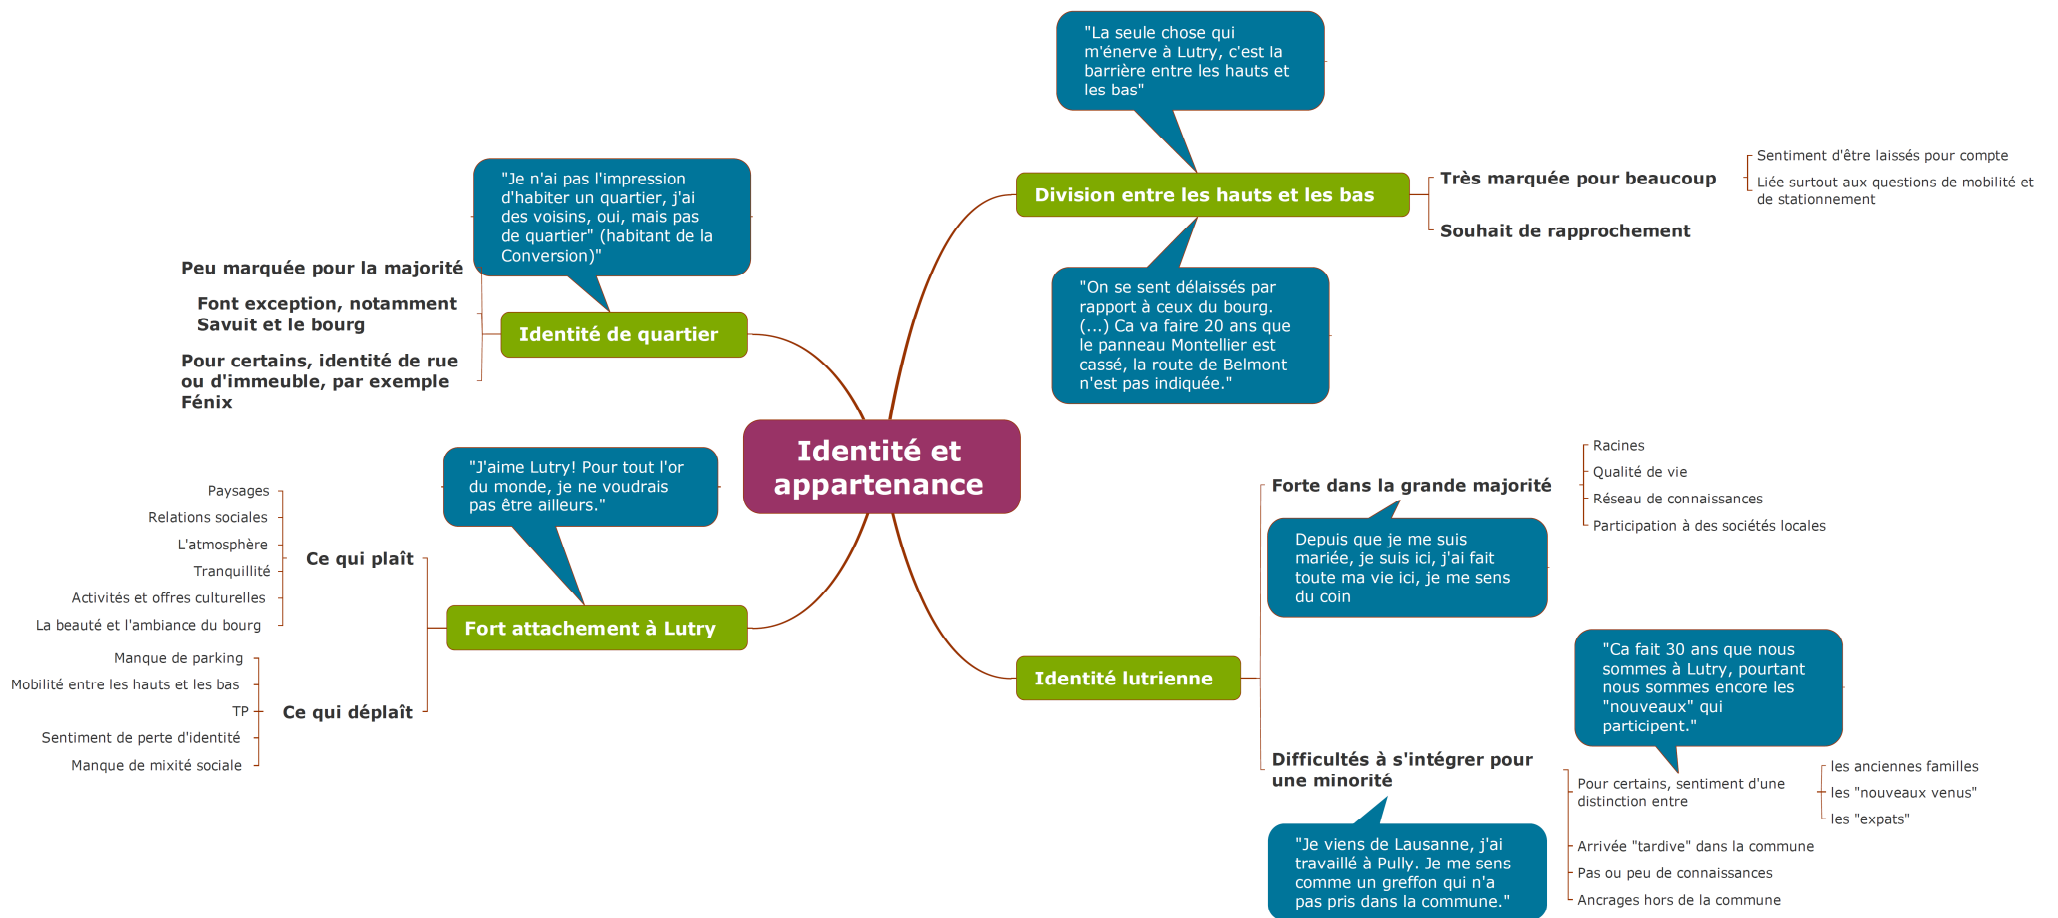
Identité et appartenance

"Je n'ai pas l'impression d'habiter un quartier, j'ai des voisins, oui, mais pas de quartier" (habitant de la Conversion)"

Identité de quartier

Peu marquée pour la majorité

Font exception, notamment Savuit et le bourg

Pour certains, identité de rue ou d'immeuble, par exemple Fénix

"J'aime Lutry! Pour tout l'or du monde, je ne voudrais pas être ailleurs."

Fort attachement à Lutry

Ce qui plaît

Paysages

Relations sociales

L'atmosphère

Tranquillité

Activités et offres culturelles

La beauté et l'ambiance du bourg

Ce qui déplaît

Manque de parking

Mobilité entre les hauts et les bas

TP

Sentiment de perte d'identité

Manque de mixité sociale

"La seule chose qui m'énerve à Lutry, c'est la barrière entre les hauts et les bas"

Division entre les hauts et les bas

Très marquée pour beaucoup

Sentiment d'être laissés pour compte

Liée surtout aux questions de mobilité et de stationnement

Souhait de rapprochement

"On se sent délaissés par rapport à ceux du bourg. (...) Ca va faire 20 ans que le panneau Montellier est cassé, la route de Belmont n'est pas indiquée."

Identité lutrienne

Forte dans la grande majorité

Racines

Qualité de vie

Réseau de connaissances

Participation à des sociétés locales

Depuis que je me suis mariée, je suis ici, j'ai fait toute ma vie ici, je me sens du coin

"Ca fait 30 ans que nous sommes à Lutry, pourtant nous sommes encore les "nouveaux" qui participent."

Difficultés à s'intégrer pour une minorité

Pour certains, sentiment d'une distinction entre

les anciennes familles

les "nouveaux venus"

les "expats"

Arrivée "tardive" dans la commune

Pas ou peu de connaissances

Ancrages hors de la commune

"Je viens de Lausanne, j'ai travaillé à Pully. Je me sens comme un greffon qui n'a pas pris dans la commune."